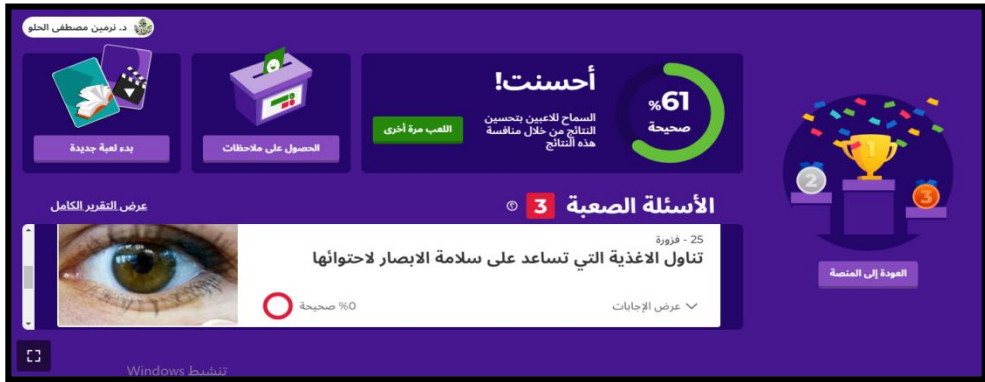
د. نرمين مصطفى الحلو

أحسنت!

61%
صحيحة

السماح للاعبين بتحسين النتائج من خلال منافسة هذه النتائج

العب مرة أخرى

الحصول على ملاحظات

بدء لعبة جديدة

الأسئلة الصعبة 3

عرض التقرير الكامل

25 - فزورة
تناول الاغذية التي تساعد على سلامة الابصار لاحتوائها

عرض الإجابات

0% صحيحة

العودة إلى المنصة

2

3

1

تنشيط Windows